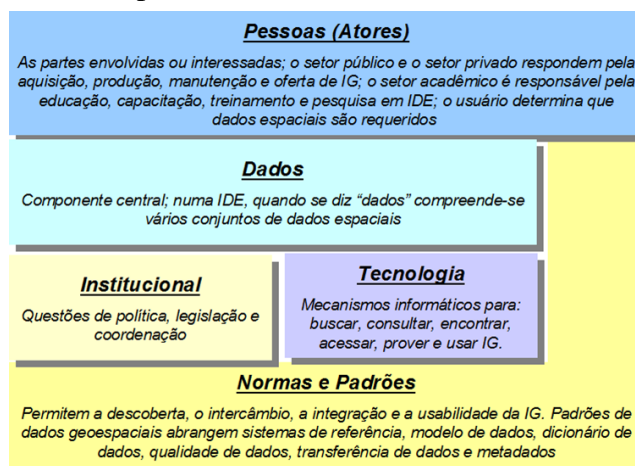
Pessoas (Atores)

As partes envolvidas ou interessadas; o setor público e o setor privado respondem pela aquisição, produção, manutenção e oferta de IG; o setor acadêmico é responsável pela educação, capacitação, treinamento e pesquisa em IDE; o usuário determina que dados espaciais são requeridos

Dados

Componente central; numa IDE, quando se diz "dados" compreende-se vários conjuntos de dados espaciais

Institucional

Questões de política, legislação e coordenação

Tecnologia

Mecanismos informáticos para: buscar, consultar, encontrar, acessar, prover e usar IG.

Normas e Padrões

Permitem a descoberta, o intercâmbio, a integração e a usabilidade da IG. Padrões de dados geoespaciais abrangem sistemas de referência, modelo de dados, dicionário de dados, qualidade de dados, transferência de dados e metadados